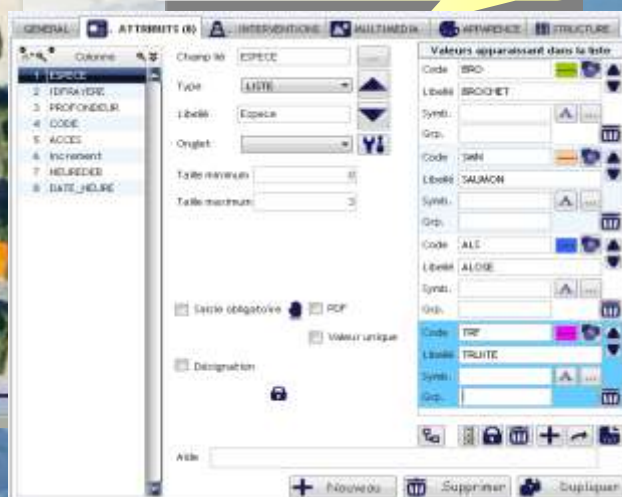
GENERAL | ATTRIBUTS (8) | INTERVENTIONS | MULTIMEDIA | APPARENCE | STRUCTURE

Colonne

1 ESPECE
2 IDFRAYERE
3 PROFONDEUR
4 CODE
5 ACCES
6 Increment
7 HEUREDEB
8 DATE_HEURE

Champ lié ESPECE

Type LISTE

Libellé Espece

Onglet

Taille minimum 0

Taille maximum 3

Saisie obligatoire

PDF

Valeur unique

Désignation

Valeurs apparaissant dans la liste

Code BRO
Libellé BROCHET
Symb.
Grp.

Code SAN
Libellé SAUMON
Symb.
Grp.

Code ALI
Libellé ALOSE
Symb.
Grp.

Code TRF
Libellé TRUITE
Symb.
Grp.

Aide

Nouveau | Supprimer | Dupliquer